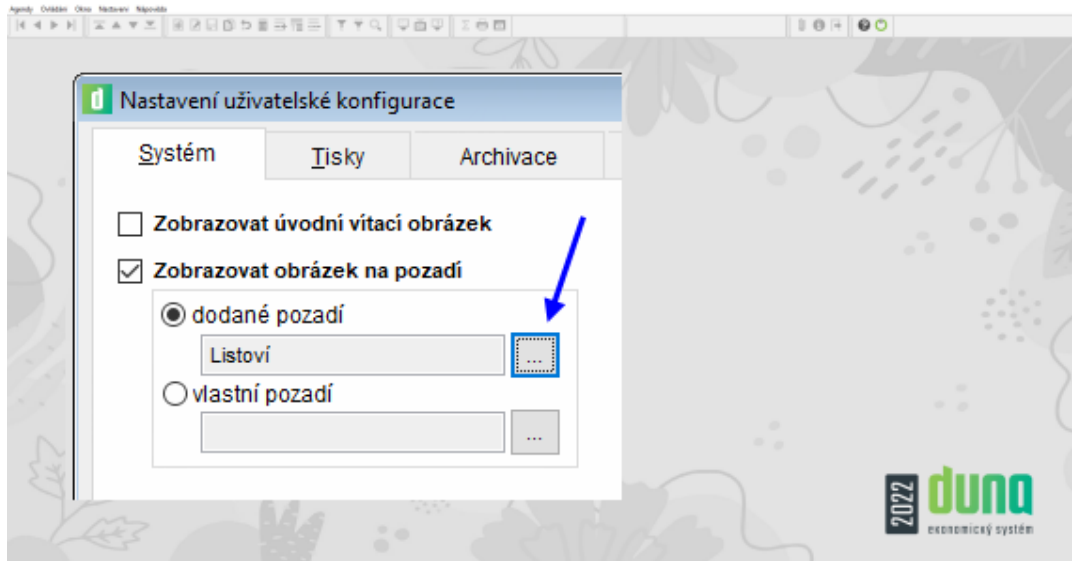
Agendy Ovládání Okno Nastavení Nápověda

d Nastavení uživatelské konfigurace

Systém | Tisky | Archivace

Zobrazovat úvodní vítací obrázek

Zobrazovat obrázek na pozadí

dodané pozadí

Listoví

...

vlastní pozadí

...

2022 duna

ekonomický systém